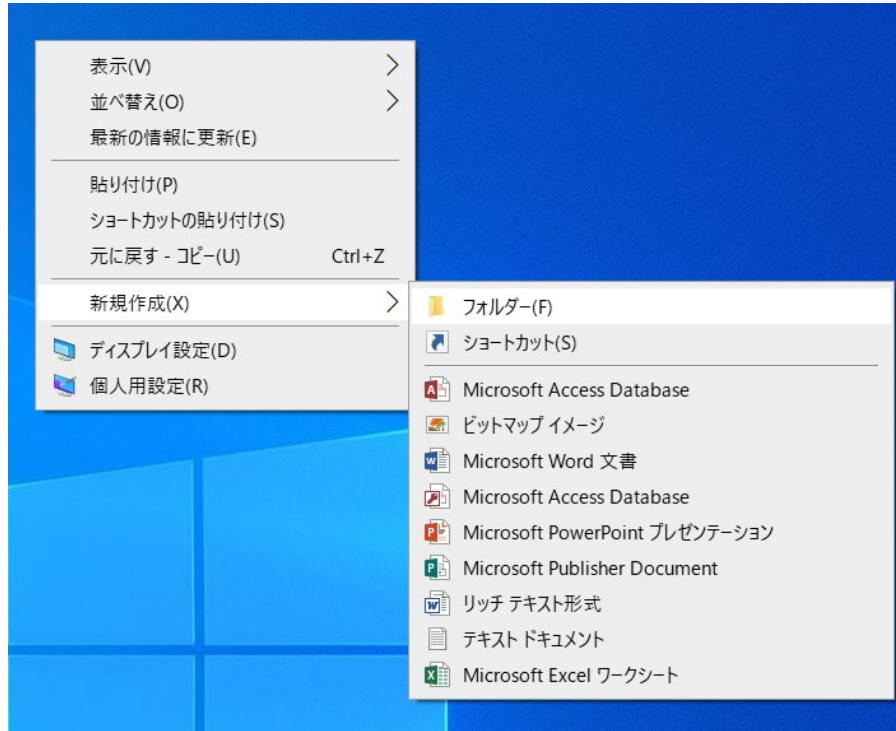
表示(V)
並べ替え(O)
最新の情報に更新(E)

貼り付け(P)
ショートカットの貼り付け(S)
元に戻す - コピー(U) Ctrl+Z

新規作成(X)

ディスプレイ設定(D)
個人用設定(R)

フォルダー(F)
ショートカット(S)

Microsoft Access Database
ビットマップ イメージ
Microsoft Word 文書
Microsoft Access Database
Microsoft PowerPoint プレゼンテーション
Microsoft Publisher Document
リッチ テキスト形式
テキスト ドキュメント
Microsoft Excel ワークシート